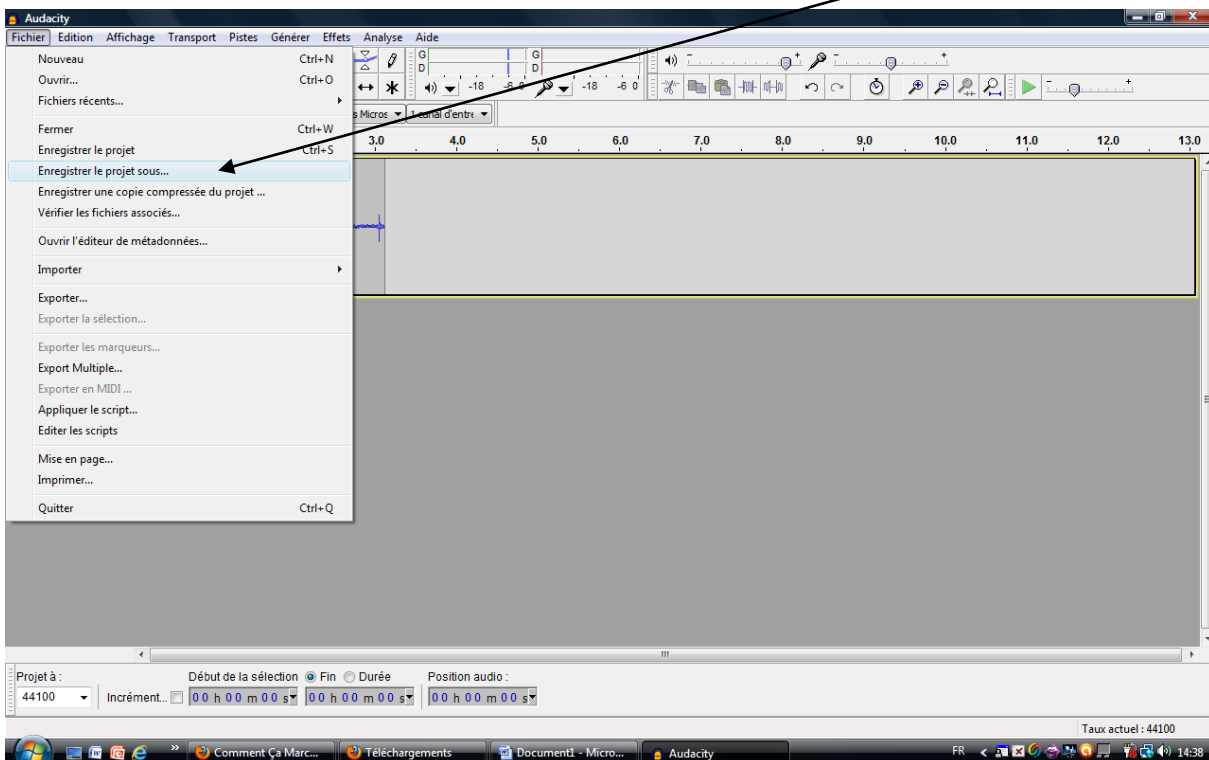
Audacity

Fichier Edition Affichage Transport Pistes Générer Effets Analyse Aide

Nouveau Ctrl+N
Ouvrir... Ctrl+O
Fichiers récents...

Fermer Ctrl+W
Enregistrer le projet Ctrl+S
Enregistrer le projet sous...
Enregistrer une copie compressée du projet ...
Vérifier les fichiers associés...

Ouvrir l'éditeur de métadonnées...

Importer

Exporter...
Exporter la sélection...

Exporter les marqueurs...
Export Multiple...
Exporter en MIDI ...
Appliquer le script...
Editer les scripts

Mise en page...
Imprimer...

Quitter Ctrl+Q

G D G D -18 -6 0 -18 -6 0

s Micros 1 canal d'entré

3.0 4.0 5.0 6.0 7.0 8.0 9.0 10.0 11.0 12.0 13.0

Projet à : 44100 Incrément... Début de la sélection Fin Durée 00 h 00 m 00 s 00 h 00 m 00 s Position audio : 00 h 00 m 00 s

Taux actuel : 44100

Comment Ça Marc... Téléchargements Document1 - Micro... Audacity FR 14:38